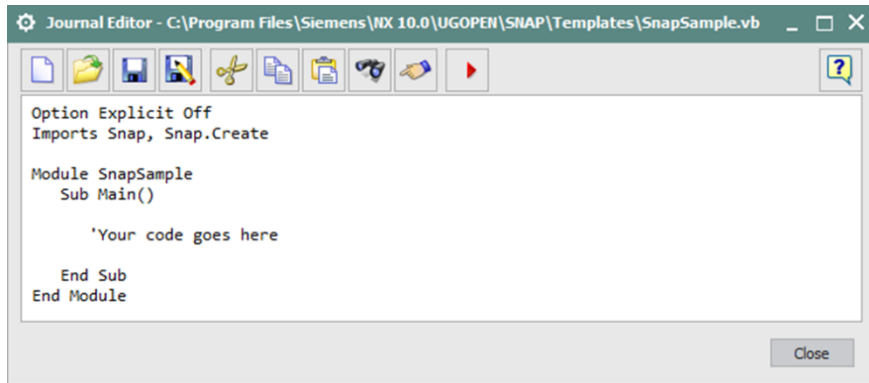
Journal Editor - C:\Program Files\Siemens\NX 10.0\UGOPEN\SNAP\Templates\SnapSample.vb

Option Explicit Off
Imports Snap, Snap.Create

Module SnapSample
   Sub Main()

      'Your code goes here

   End Sub
End Module

Close